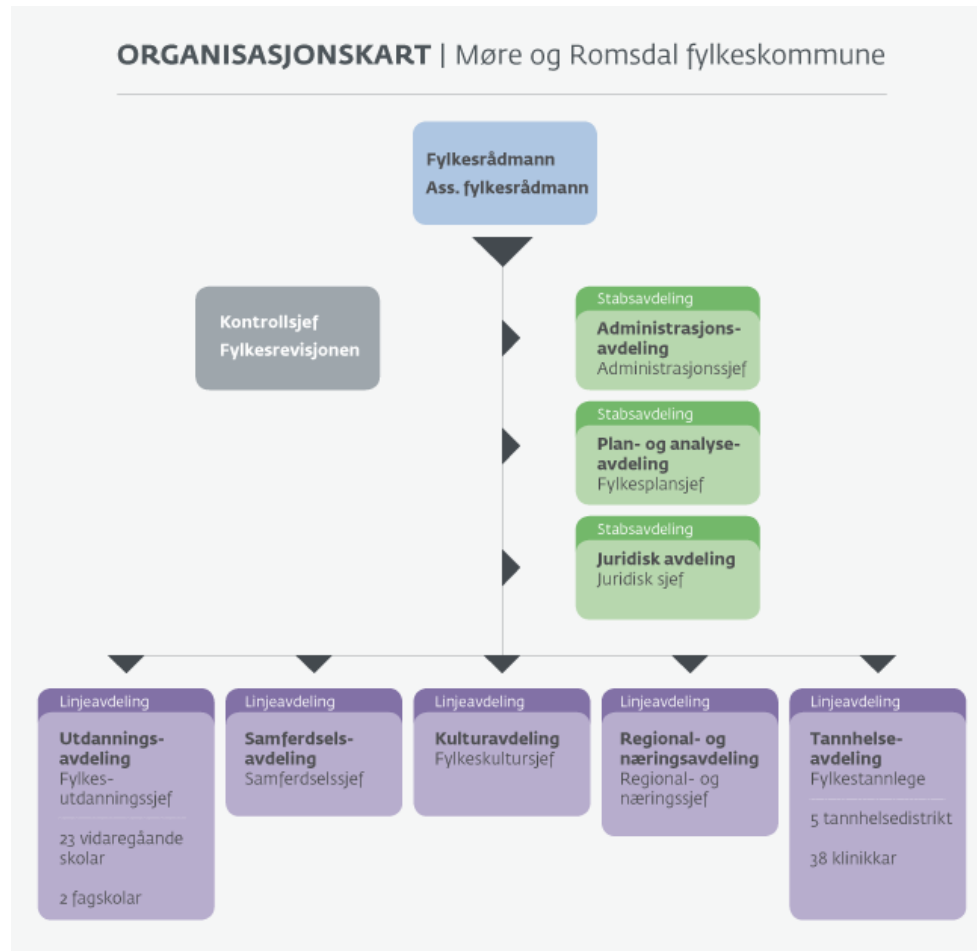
ORGANISASJONSKART | Møre og Romsdal fylkeskommune

Fylkesrådmann
Ass. fylkesrådmann

Kontrollsjef
Fylkesrevisjonen

Stabsavdeling
Administrasjonsavdeling
Administrasjonssjef

Stabsavdeling
Plan- og analyseavdeling
Fylkesplansjef

Stabsavdeling
Juridisk avdeling
Juridisk sjef

Linjeavdeling
Utdanningsavdeling
Fylkesutdanningssjef
23 vidaregåande skolar
2 fagskolar

Linjeavdeling
Samferdselsavdeling
Samferdselssjef

Linjeavdeling
Kulturavdeling
Fylkeskultursjef

Linjeavdeling
Regional- og næringsavdeling
Regional- og næringssjef

Linjeavdeling
Tannhelseavdeling
Fylkestannlege
5 tannhelsedistrikt
38 klinikkar